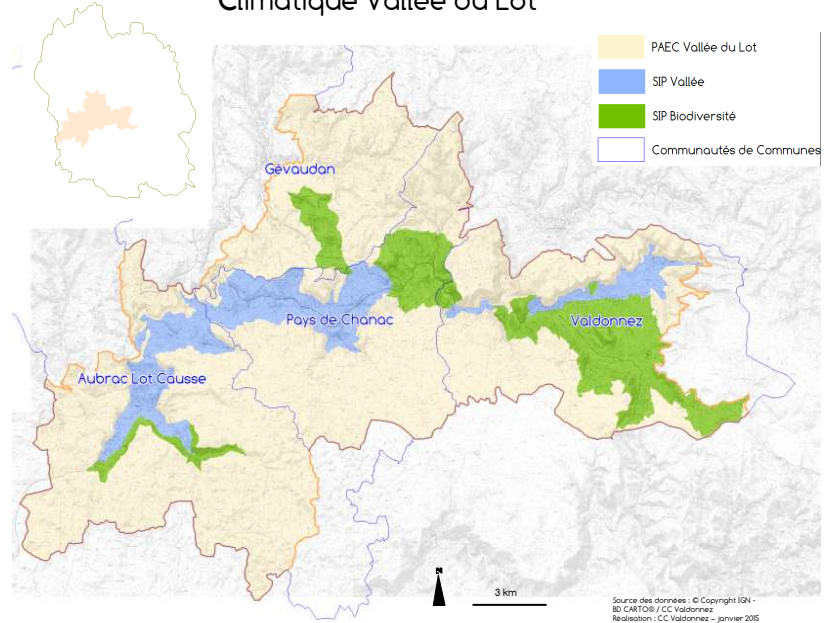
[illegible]limatique Vallée du Lot

PAEC Vallée du Lot
SIP Vallée
SIP Biodiversité
Communautés de Communes

Gévaudan
Pays de Chanac
Valdonnez
Aubrac Lot Causse

N
3 km

Source des données : © Copyright IGN - BD CARTO® / CC Valdonnez
Réalisation : CC Valdonnez – janvier 2015